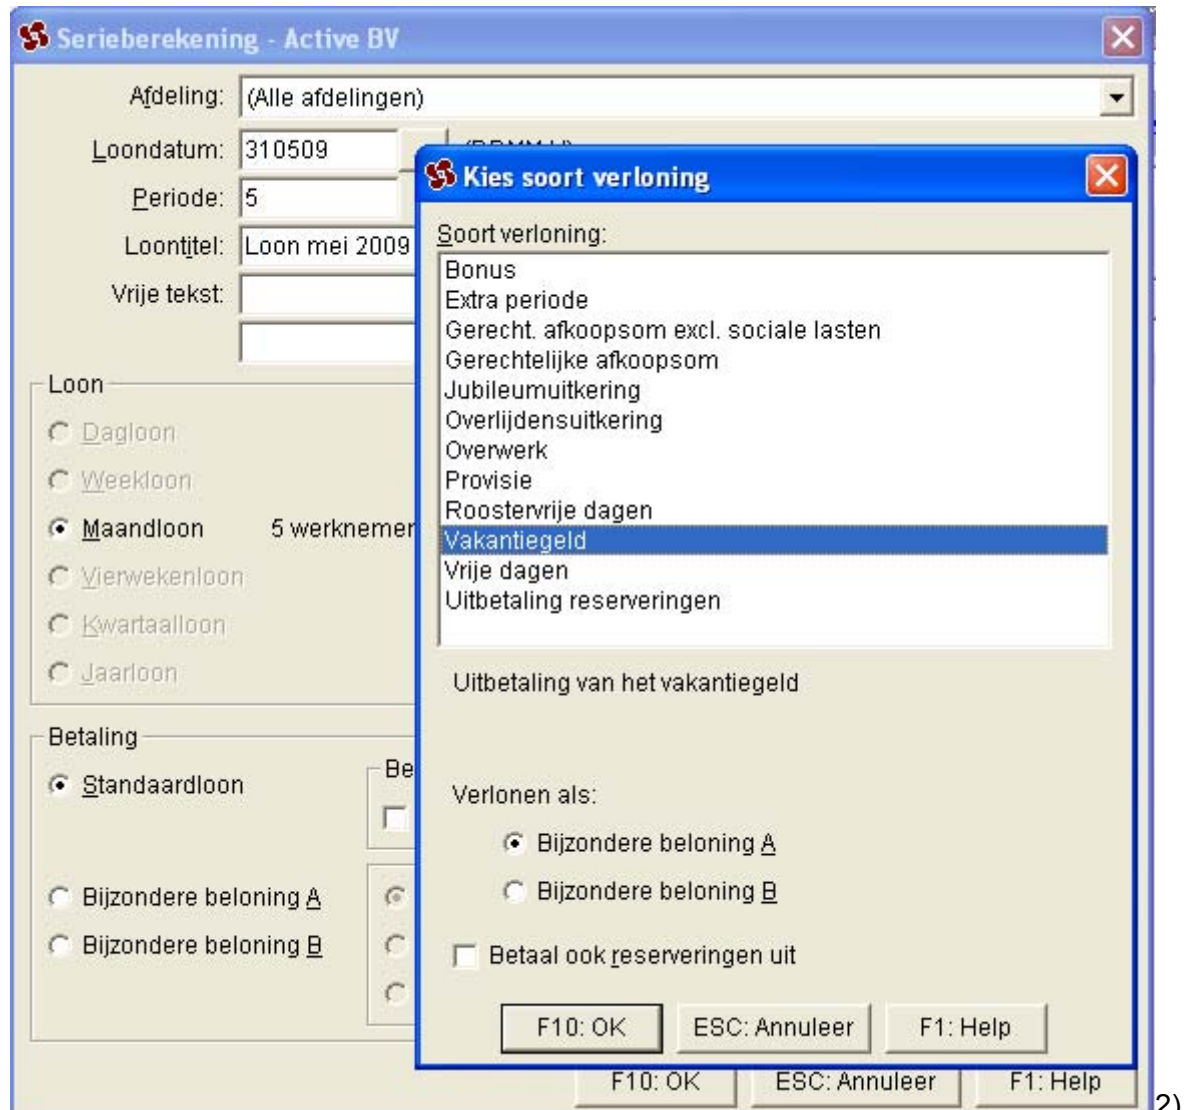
Serieberekening - Active BV

Afdeling: (Alle afdelingen)
Loondatum: 310509 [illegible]
Periode: 5
Loontitel: Loon mei 2009
Vrije tekst:

Loon
Dagloon
Weekloon
Maandloon 5 werknemer
Vierwekenloon
Kwartaalloon
Jaarloon

Betaling
Standaardloon
Be
Bijzondere beloning A
Bijzondere beloning B

F10: OK ESC: Annuleer F1: Help

2)

Kies soort verloning

Soort verloning:
Bonus
Extra periode
Gerecht. afkoopsom excl. sociale lasten
Gerechtelijke afkoopsom
Jubileumuitkering
Overlijdensuitkering
Overwerk
Provisie
Roostervrije dagen
Vakantiegeld
Vrije dagen
Uitbetaling reserveringen

Uitbetaling van het vakantiegeld

Verlonen als:
Bijzondere beloning A
Bijzondere beloning B

Betaal ook reserveringen uit

F10: OK ESC: Annuleer F1: Help